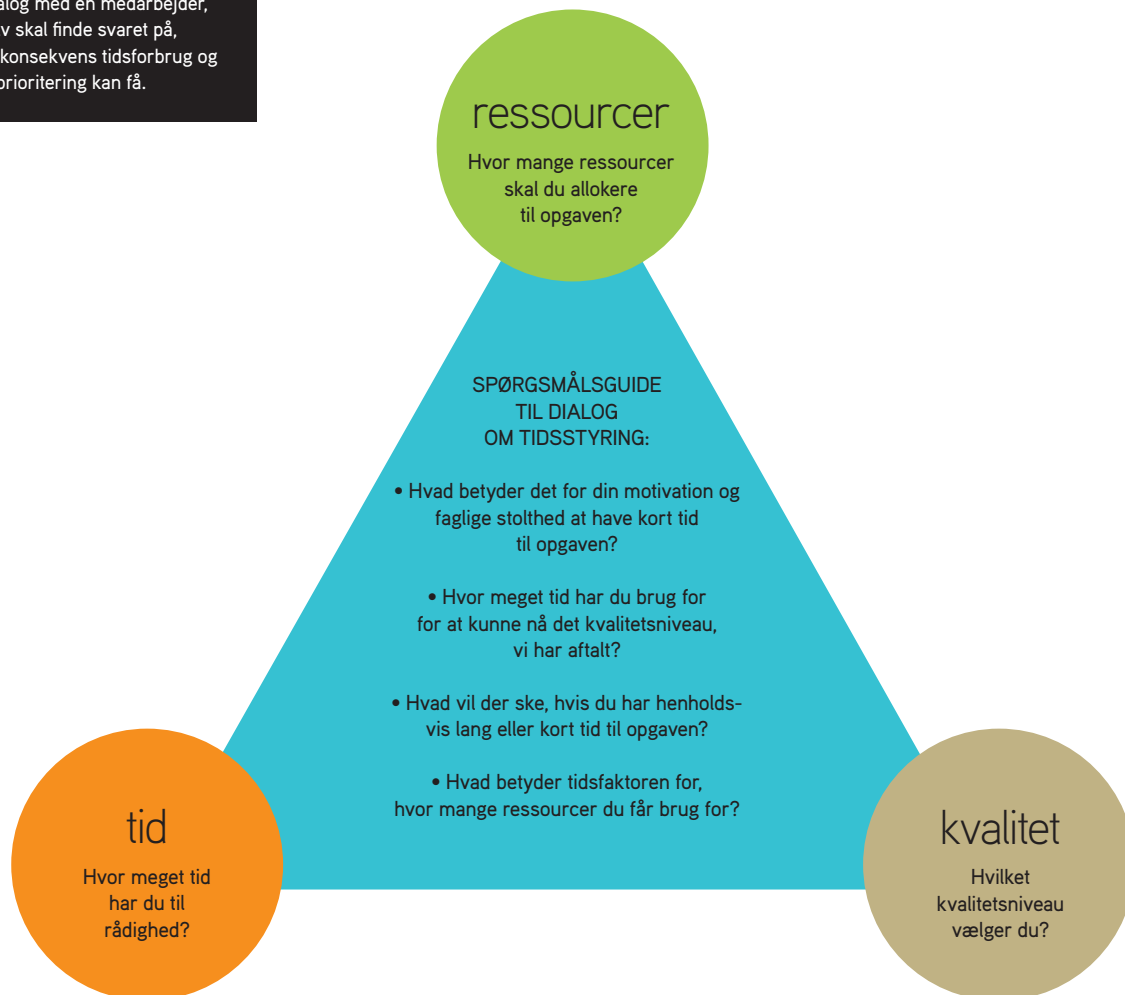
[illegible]alog med en medarbejder, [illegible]v skal finde svaret på, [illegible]konsekvens tidsforbrug og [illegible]prioritering kan få.

ressourcer

Hvor mange ressourcer skal du allokere til opgaven?

SPØRGSMÅLSGUIDE TIL DIALOG OM TIDSSTYRING:

• Hvad betyder det for din motivation og faglige stolthed at have kort tid til opgaven?

• Hvor meget tid har du brug for for at kunne nå det kvalitetsniveau, vi har aftalt?

• Hvad vil der ske, hvis du har henholdsvis lang eller kort tid til opgaven?

• Hvad betyder tidsfaktoren for, hvor mange ressourcer du får brug for?

tid

Hvor meget tid har du til rådighed?

kvalitet

Hvilket kvalitetsniveau vælger du?